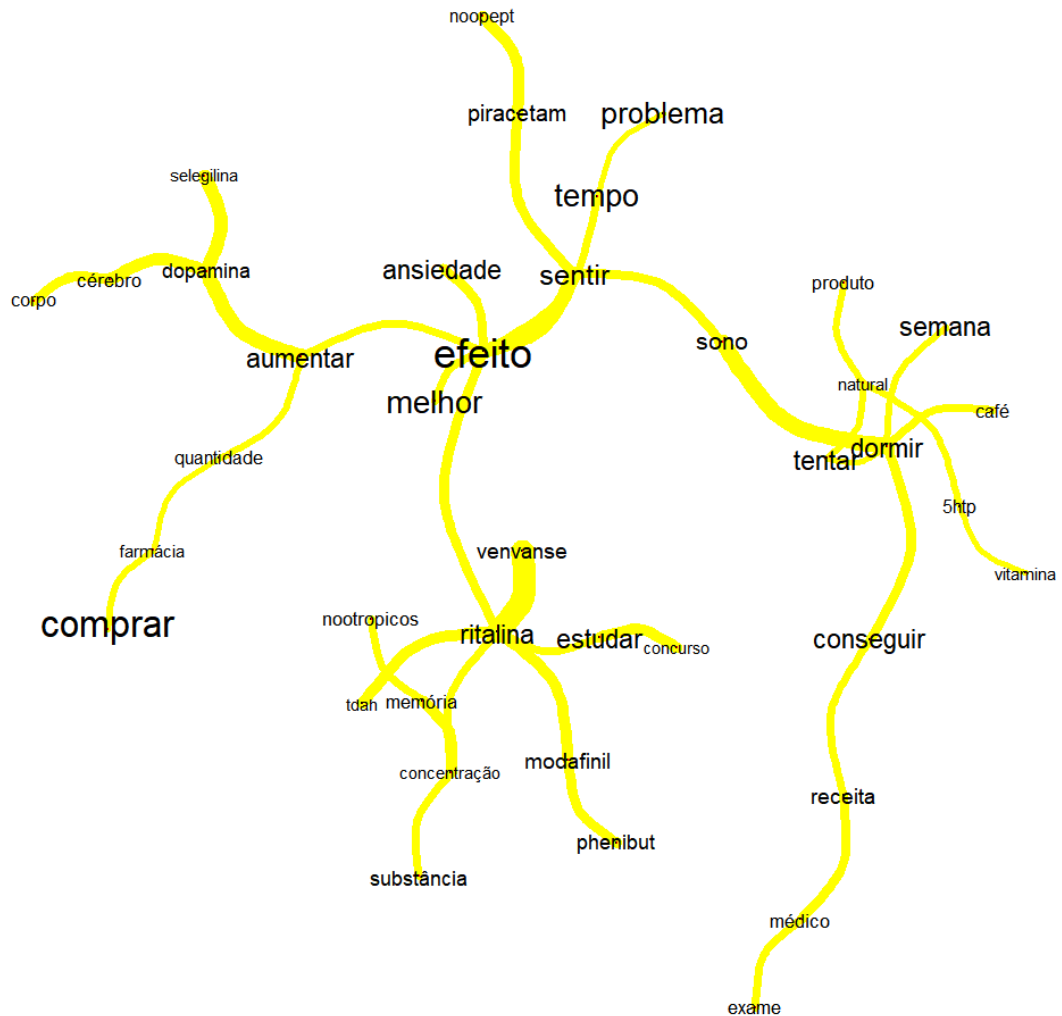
noopept
piracetam
problema
selegilina
tempo
cérebro
dopamina
ansiedade
sentir
produto
corpo
semana
aumentar
efeito
sono
natural
melhor
café
dormir
tentar
quantidade
5htp
venvanse
farmácia
vitamina
comprar
nootropicos
ritalina
estudar
concurso
conseguir
tdah
memória
concentração
modafinil
receita
phenibut
substância
médico
exame